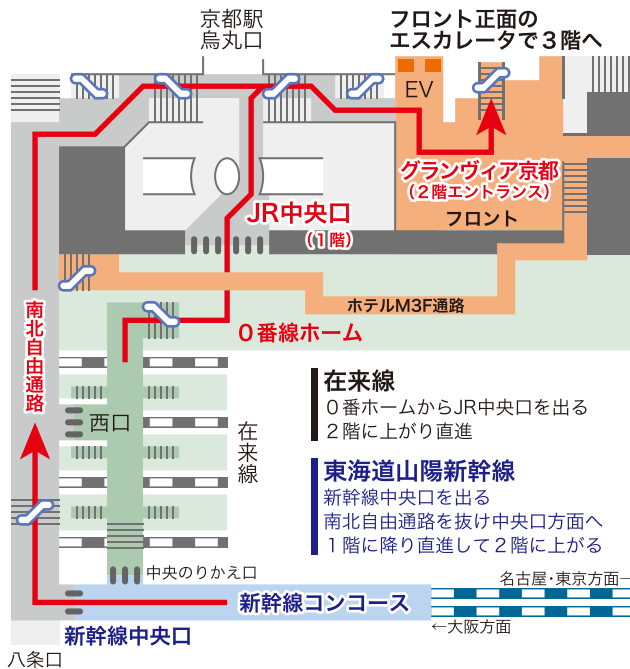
京都駅
烏丸口

フロント正面の
エスカレータで３階へ

EV

グランヴィア京都
（２階エントランス）

フロント

JR中央口
（１階）

ホテルM3F通路

０番線ホーム

南北自由通路

西口

在来線

在来線
０番ホームからJR中央口を出る
２階に上がり直進

東海道山陽新幹線
新幹線中央口を出る
南北自由通路を抜け中央口方面へ
１階に降り直進して２階に上がる

中央のりかえ口

名古屋・東京方面→

新幹線コンコース

新幹線中央口

←大阪方面

八条口